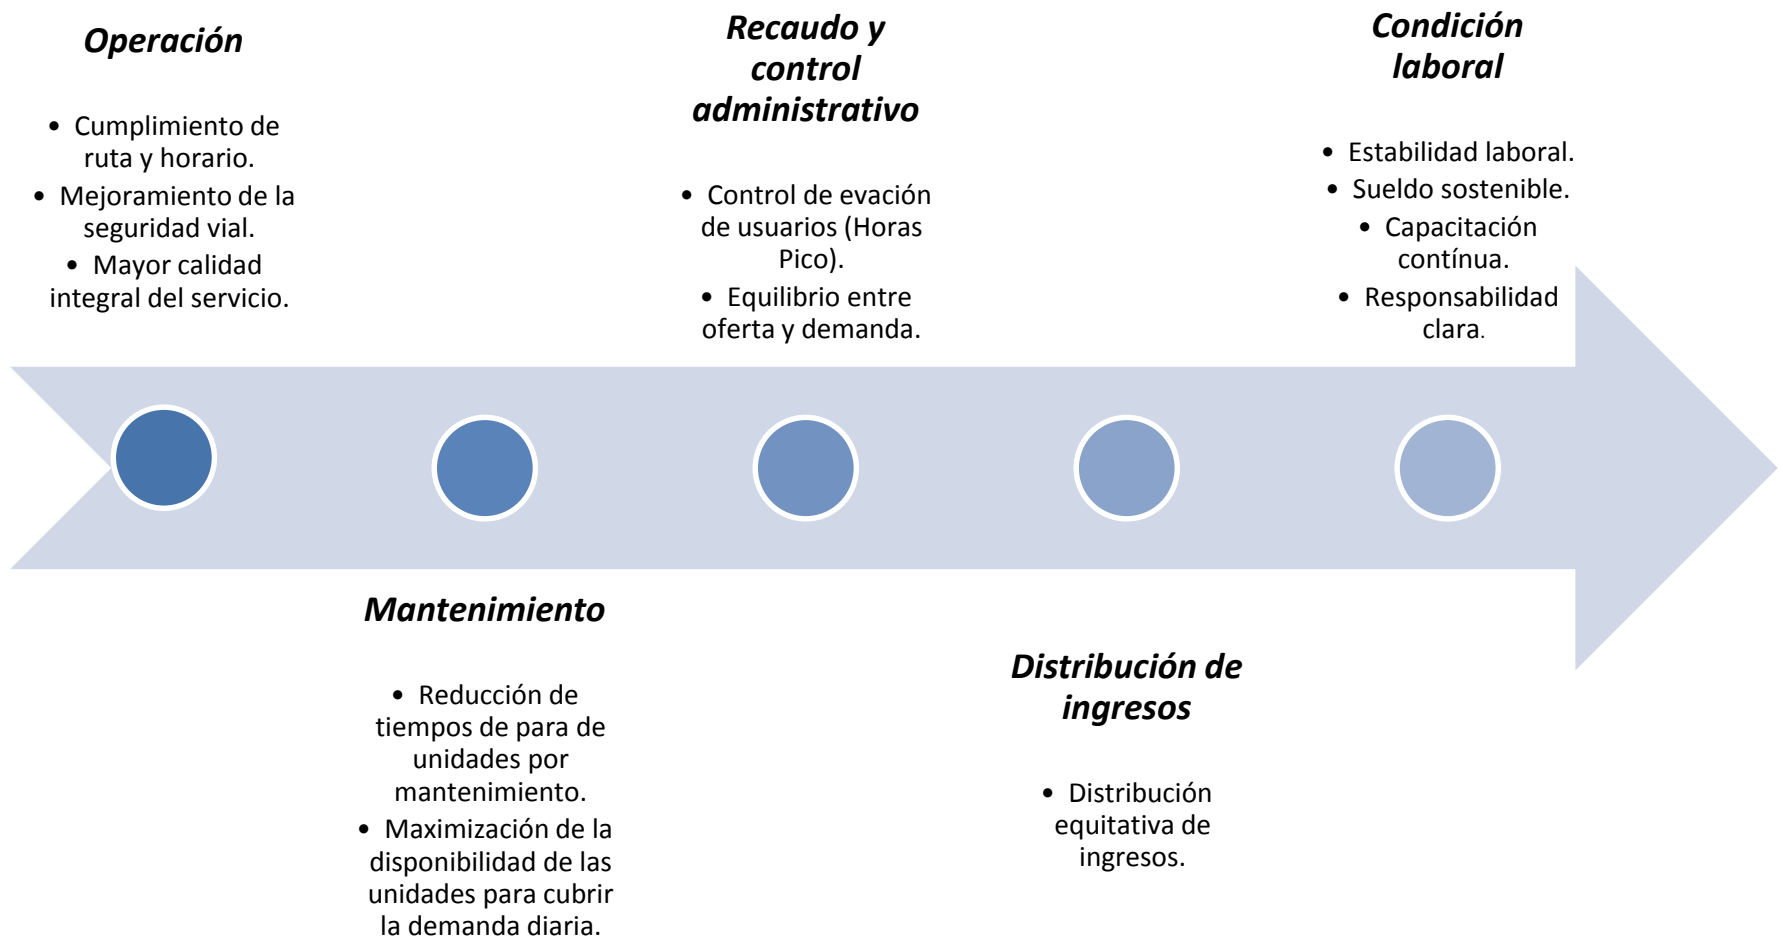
**Operación**

- Cumplimiento de ruta y horario.
- Mejoramiento de la seguridad vial.
- Mayor calidad integral del servicio.

**Mantenimiento**

- Reducción de tiempos de para de unidades por mantenimiento.
- Maximización de la disponibilidad de las unidades para cubrir la demanda diaria.

**Recaudo y control administrativo**

- Control de evación de usuarios (Horas Pico).
- Equilibrio entre oferta y demanda.

**Distribución de ingresos**

- Distribución equitativa de ingresos.

**Condición laboral**

- Estabilidad laboral.
- Sueldo sostenible.
- Capacitación contínua.
- Responsabilidad clara.